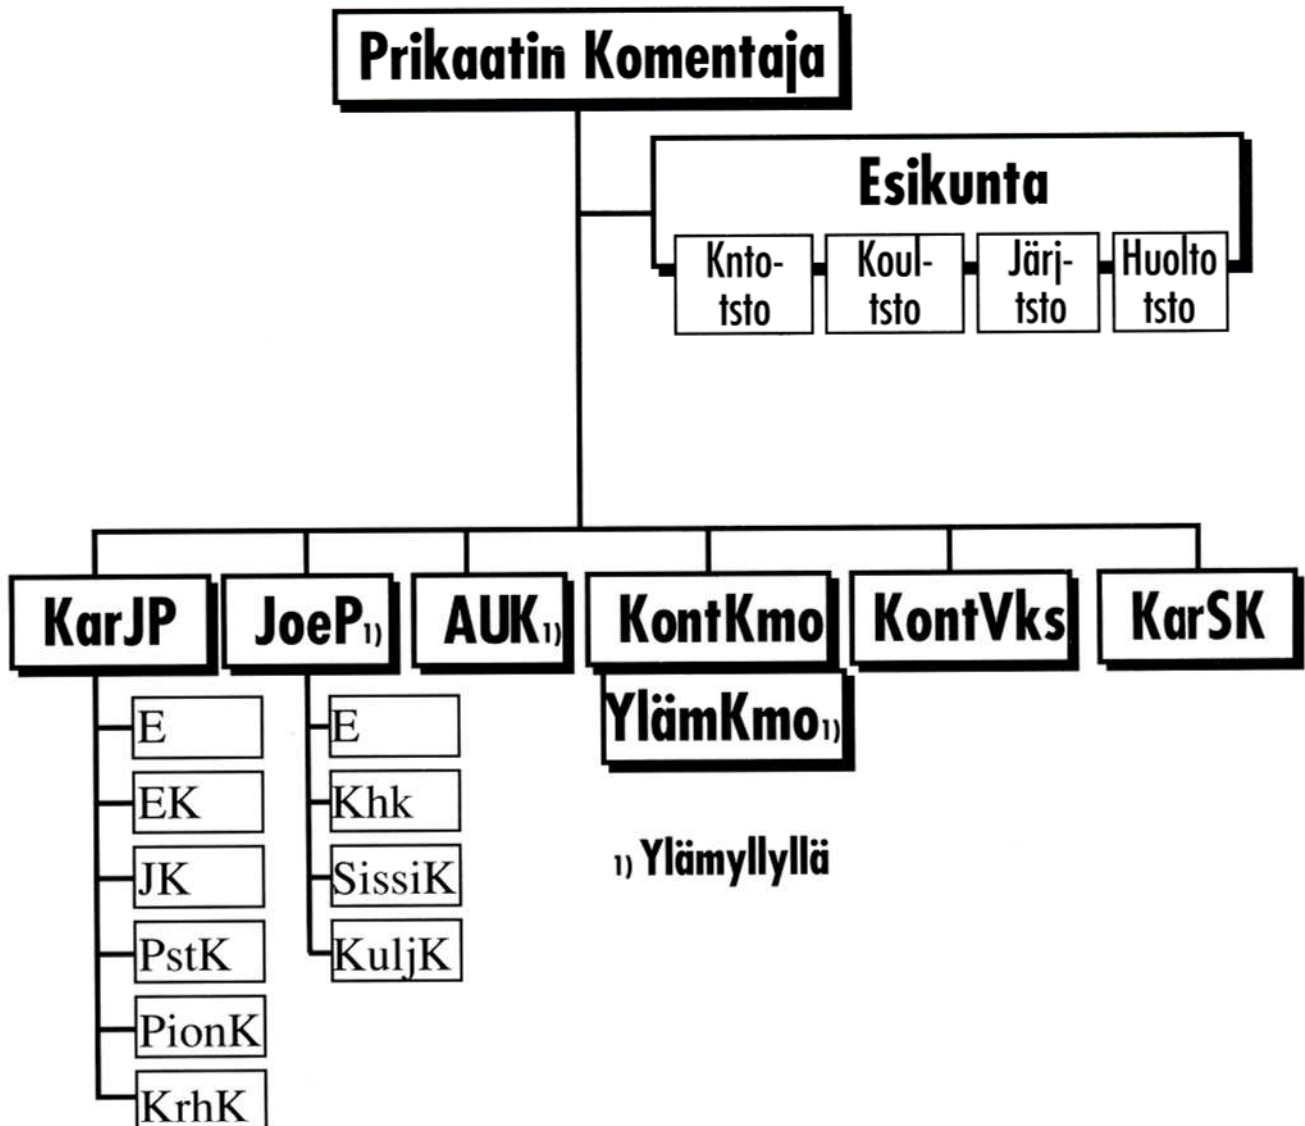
Prikaatin Komentaja

Esikunta

Knto-tsto

Koul-tsto

Järj-tsto

Huolto tsto

KarJP

JoeP1)

AUK1)

KontKmo

KontVks

KarSK

YlämKmo1)

E

EK

JK

PstK

PionK

KrhK

E

Khk

SissiK

KuljK

1) Ylämyllyllä